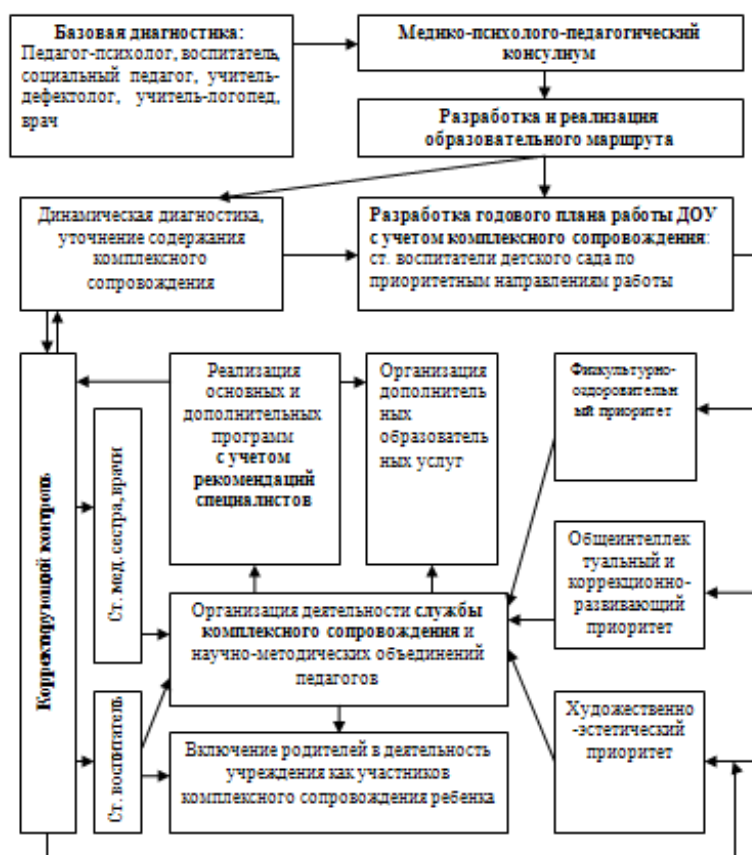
**Базовая диагностика**:
Педагог-психолог, воспитатель, социальный педагог, учитель-дефектолог, учитель-логопед, врач

**Медико-психолого-педагогический консулиум**

**Разработка и реализация образовательного маршрута**

Динамическая диагностика, уточнение содержания комплексного сопровождения

**Разработка годового плана работы ДОУ с учетом комплексного сопровождения**: ст. воспитатели детского сада по приоритетным направлениям работы

**Корректирующий контроль**

Ст. мед. сестра, врачи

Ст. воспитатель

Реализация основных и дополнительных программ **с учетом рекомендаций специалистов**

Организация дополнительных образовательных услуг

Физкультурно-оздоровительный приоритет

Общеинтеллектуальный и коррекционно-развивающий приоритет

Художественно-эстетический приоритет

Организация деятельности **службы комплексного сопровождения** и научно-методических объедининений педагогов

Включение родителей в деятельность учреждения как участников комплексного сопровождения ребенка